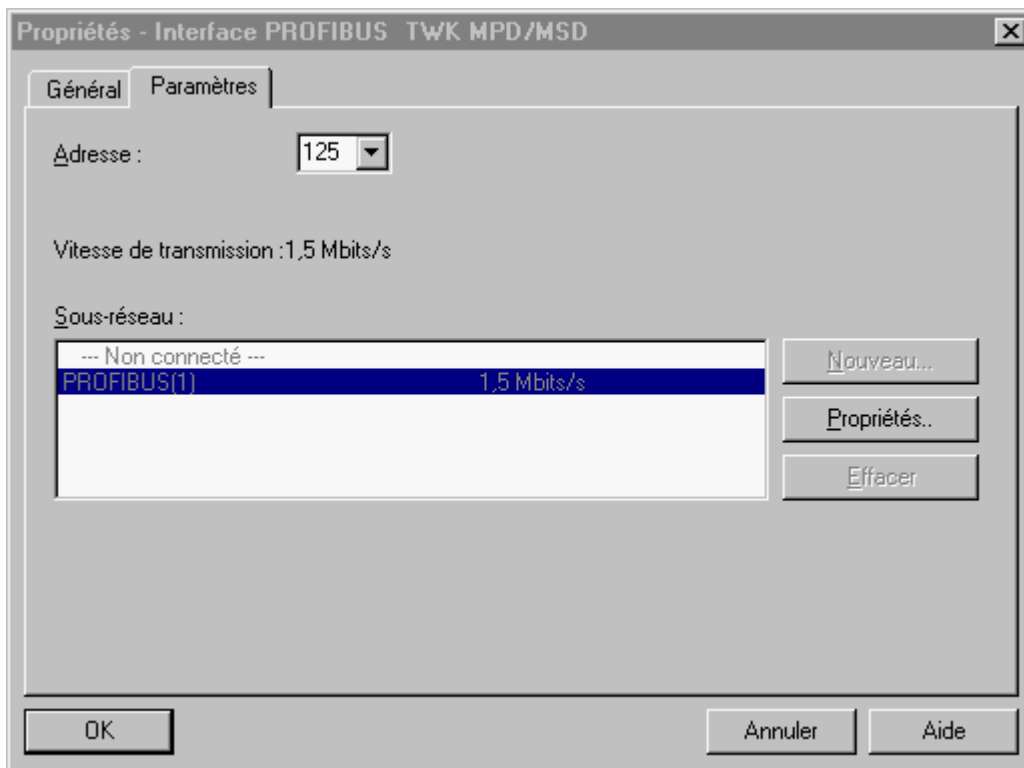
Propriétés - Interface PROFIBUS TWK MPD/MSD

Général Paramètres

Adresse : 125

Vitesse de transmission :1,5 Mbits/s

Sous-réseau :

--- Non connecté ---
PROFIBUS(1) 1,5 Mbits/s

Nouveau...
Propriétés..
Effacer

OK
Annuler
Aide